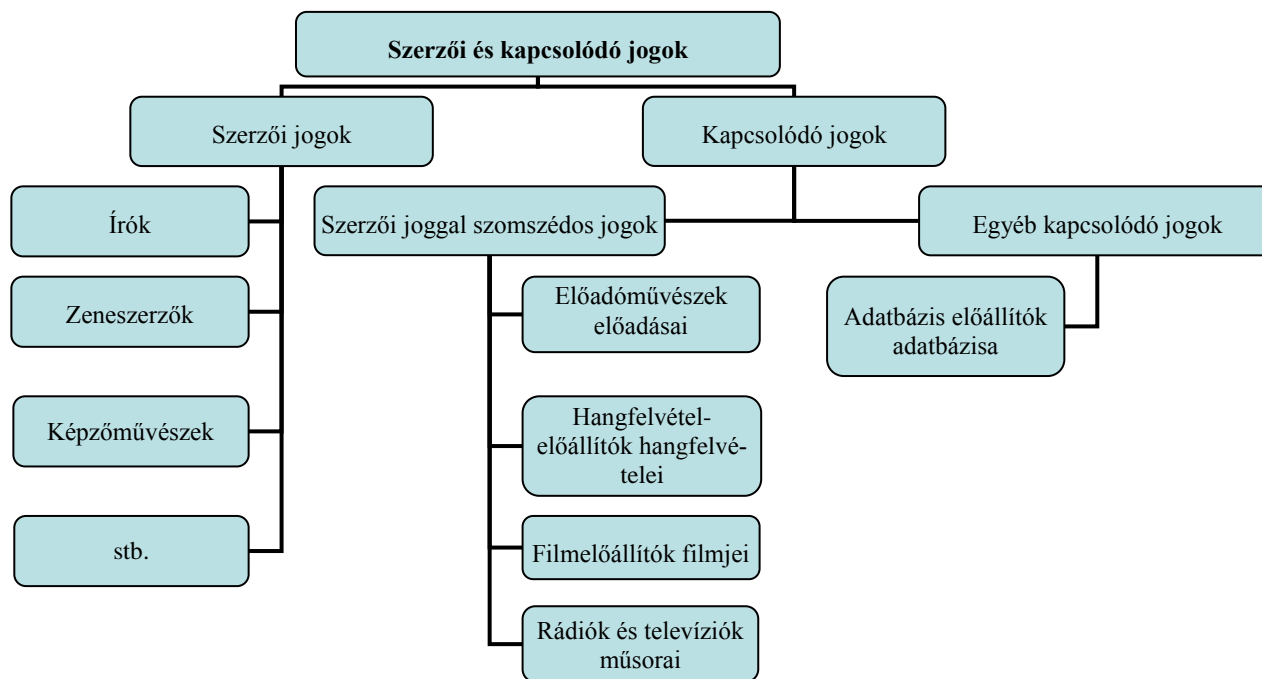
Szerzői és kapcsolódó jogok

Szerzői jogok

Kapcsolódó jogok

Írók

Zeneszerzők

Képzőművészek

stb.

Szerzői joggal szomszédos jogok

Egyéb kapcsolódó jogok

Előadóművészek előadásai

Hangfelvétel-előállítók hangfelvételei

Filmelőállítók filmjei

Rádiók és televíziók műsorai

Adatbázis előállítók adatbázisa